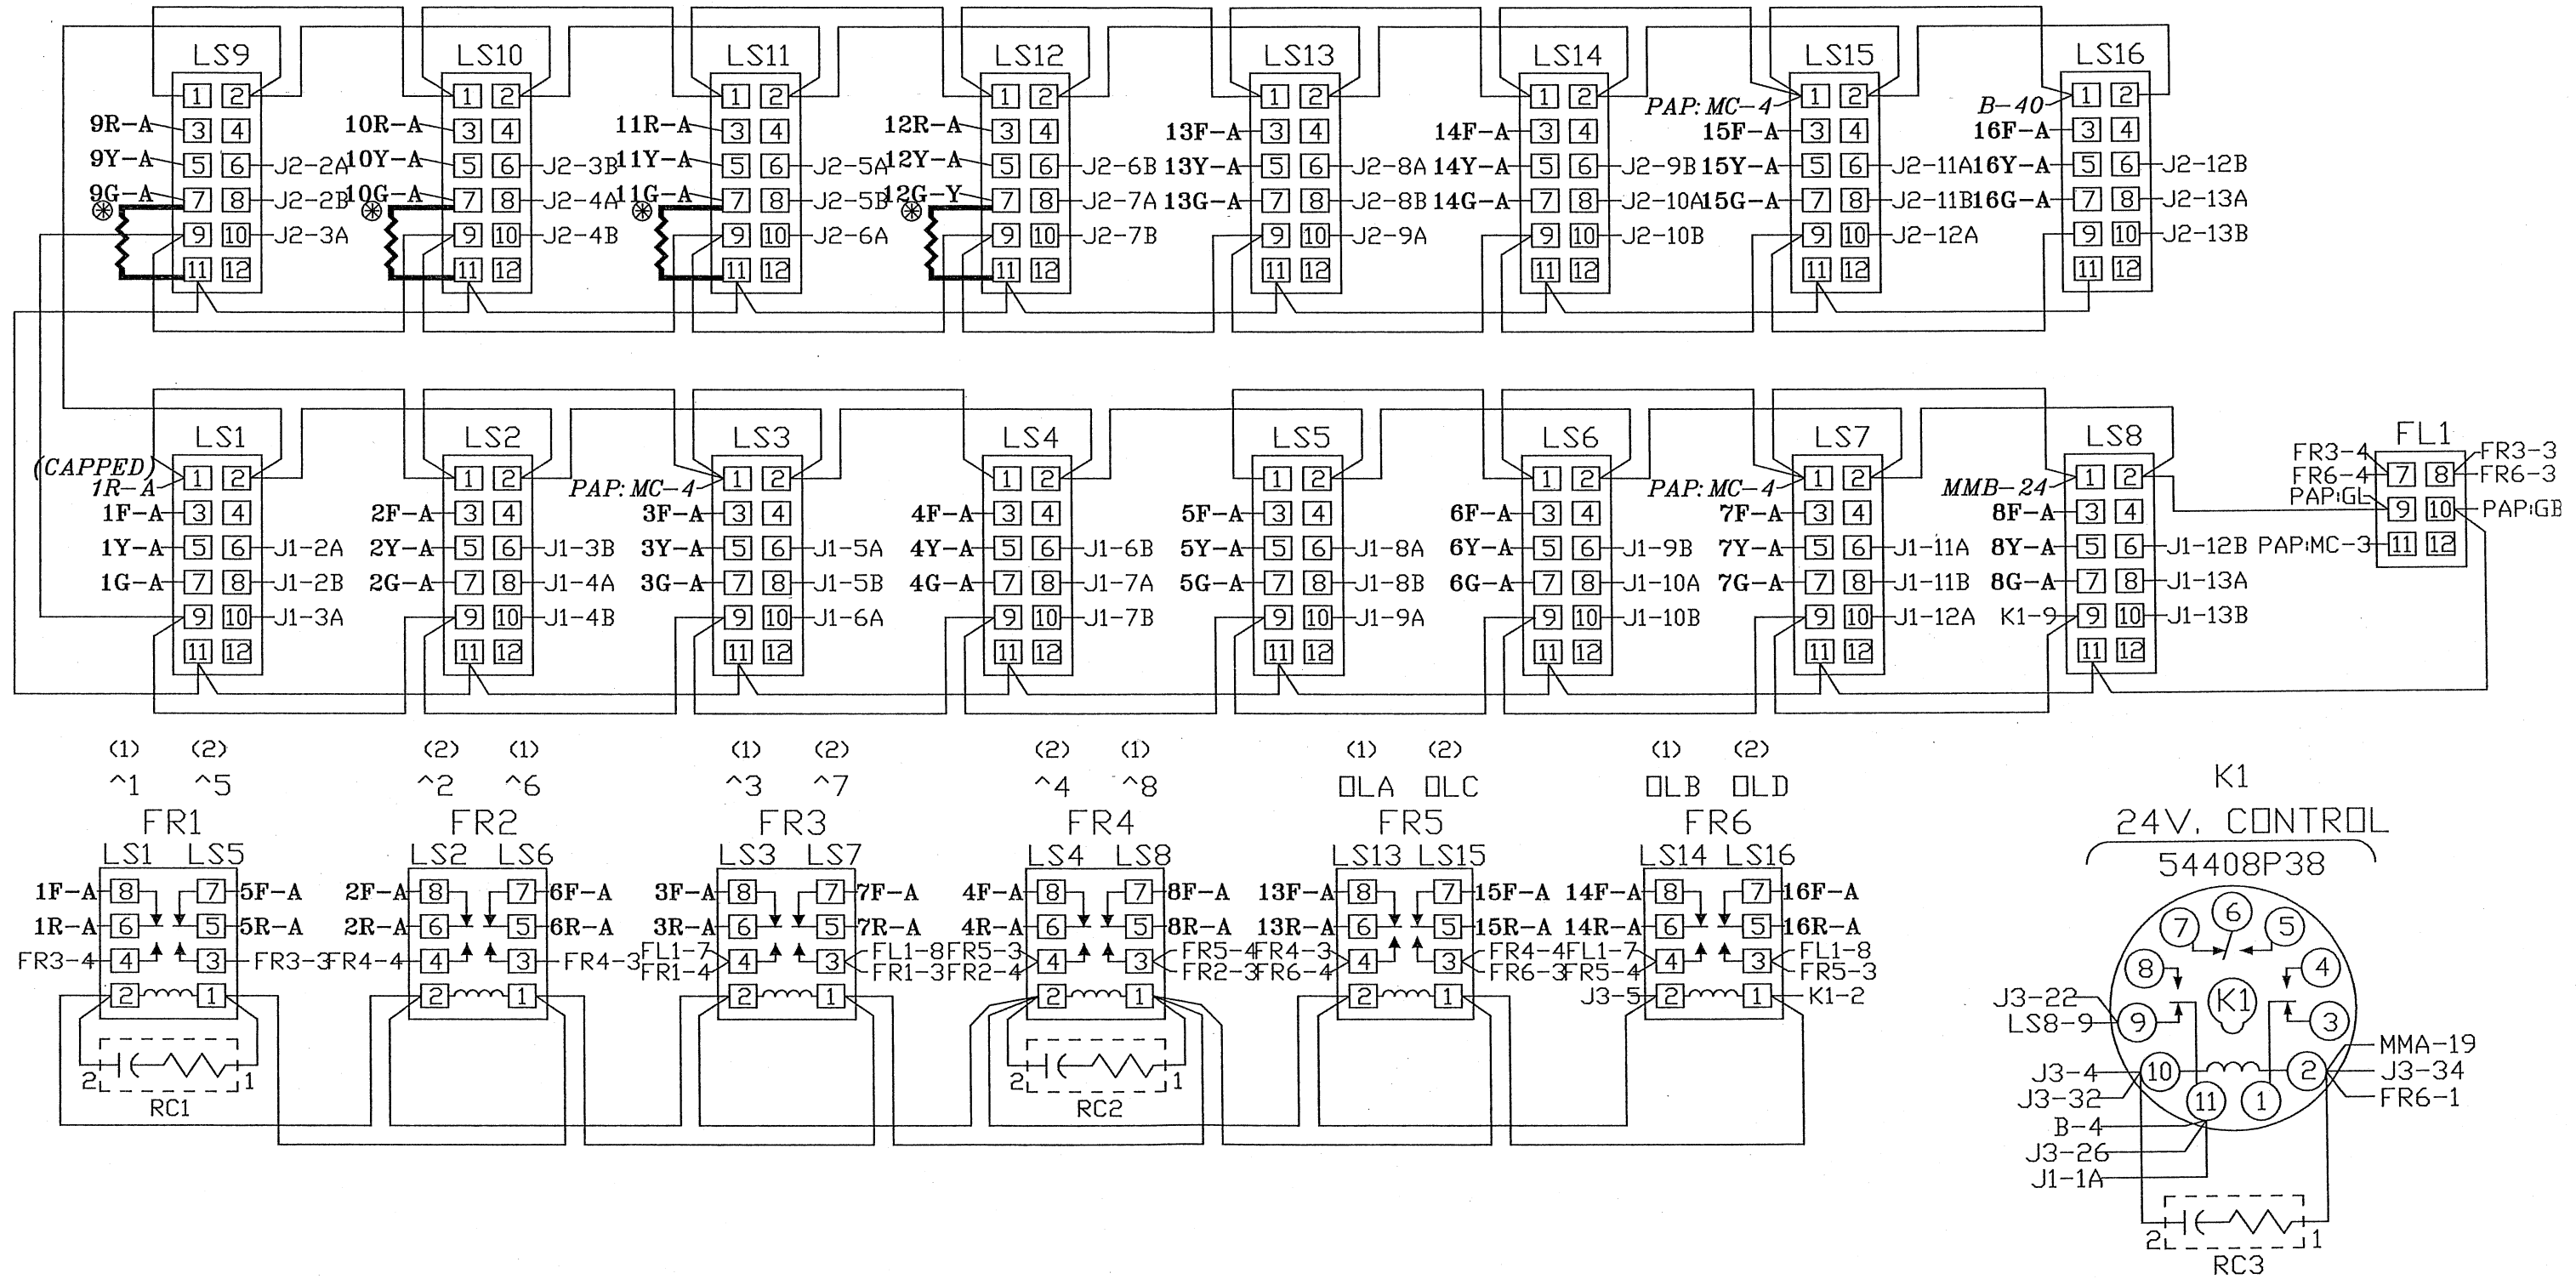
LS9
1 2
9R–A 3 4
9Y–A 5 6 J2–2A
9G–A 7 8 J2–2B
9 10 J2–3A
11 12

LS10
1 2
10R–A 3 4
10Y–A 5 6 J2–3B
10G–A 7 8 J2–4A
9 10 J2–4B
11 12

LS11
1 2
11R–A 3 4
11Y–A 5 6 J2–5A
11G–A 7 8 J2–5B
9 10 J2–6A
11 12

LS12
1 2
12R–A 3 4
12Y–A 5 6 J2–6B
12G–Y 7 8 J2–7A
9 10 J2–7B
11 12

LS13
1 2
13F–A 3 4
13Y–A 5 6 J2–8A
13G–A 7 8 J2–8B
9 10 J2–9A
11 12

LS14
1 2
14F–A 3 4
14Y–A 5 6 J2–9B
14G–A 7 8 J2–10A
9 10 J2–10B
11 12

LS15
PAP: MC–4 1 2
15F–A 3 4
15Y–A 5 6 J2–11A
15G–A 7 8 J2–11B
9 10 J2–12A
11 12

LS16
B–40 1 2
16F–A 3 4
16Y–A 5 6 J2–12B
16G–A 7 8 J2–13A
9 10 J2–13B
11 12

LS1
(CAPPED)
1R–A 1 2
1F–A 3 4
1Y–A 5 6 J1–2A
1G–A 7 8 J1–2B
9 10 J1–3A
11 12

LS2
1 2
2F–A 3 4
2Y–A 5 6 J1–3B
2G–A 7 8 J1–4A
9 10 J1–4B
11 12

LS3
PAP: MC–4 1 2
3F–A 3 4
3Y–A 5 6 J1–5A
3G–A 7 8 J1–5B
9 10 J1–6A
11 12

LS4
1 2
4F–A 3 4
4Y–A 5 6 J1–6B
4G–A 7 8 J1–7A
9 10 J1–7B
11 12

LS5
1 2
5F–A 3 4
5Y–A 5 6 J1–8A
5G–A 7 8 J1–8B
9 10 J1–9A
11 12

LS6
1 2
6F–A 3 4
6Y–A 5 6 J1–9B
6G–A 7 8 J1–10A
9 10 J1–10B
11 12

LS7
PAP: MC–4 1 2
7F–A 3 4
7Y–A 5 6 J1–11A
7G–A 7 8 J1–11B
9 10 J1–12A
11 12

LS8
MMB–24 1 2
8F–A 3 4
8Y–A 5 6 J1–12B
8G–A 7 8 J1–13A
K1–9 9 10 J1–13B
11 12

FL1
FR3–4 FR6–4 7 8 FR3–3 FR6–3
PAP:GL 9 10 PAP:GB
PAP:MC–3 11 12

(1) (2)
^1 ^5
FR1
LS1 LS5
1F–A 8 7 5F–A
1R–A 6 5 5R–A
FR3–4 4 3 FR3–3
2 1
2 1
RC1

(2) (1)
^2 ^6
FR2
LS2 LS6
2F–A 8 7 6F–A
2R–A 6 5 6R–A
FR4–4 4 3 FR4–3
2 1

(1) (2)
^3 ^7
FR3
LS3 LS7
3F–A 8 7 7F–A
3R–A 6 5 7R–A
FL1–7 FR1–4 4 3 FL1–8 FR1–3
2 1

(2) (1)
^4 ^8
FR4
LS4 LS8
4F–A 8 7 8F–A
4R–A 6 5 8R–A
FR5–3 FR2–4 4 3 FR5–4 FR2–3
2 1
2 1
RC2

(1) (2)
OLA OLC
FR5
LS13 LS15
13F–A 8 7 15F–A
13R–A 6 5 15R–A
FR4–3 FR6–4 4 3 FR4–4 FR6–3
2 1

(1) (2)
OLB OLD
FR6
LS14 LS16
14F–A 8 7 16F–A
14R–A 6 5 16R–A
FL1–7 FR5–4 4 3 FL1–8 FR5–3
J3–5 2 1 K1–2

K1
24V. CONTROL
54408P38
7 6 5
8 4
K1
J3–22
LS8–9 9 3
J3–4 10 2 MMA–19
J3–32 11 1 J3–34
B–4 FR6–1
J3–26
J1–1A
2 1
RC3